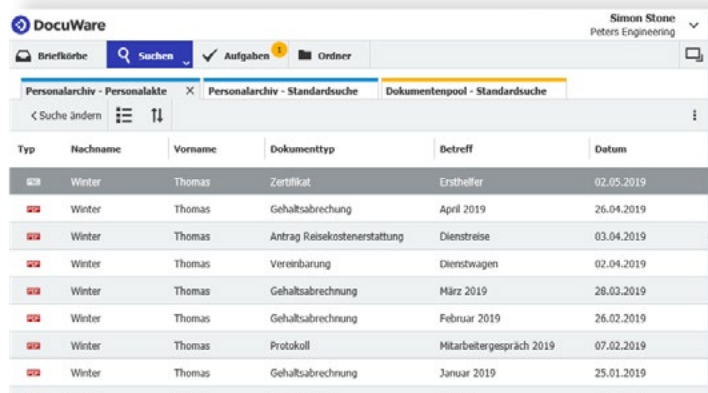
DocuWare

Simon Stone
Peters Engineering

Briefkörbe
Suchen
Aufgaben 1
Ordner

Personalarchiv - Personalakte
Personalarchiv - Standardsuche
Dokumentenpool - Standardsuche

< Suche ändern

| Typ | Nachname | Vorname | Dokumenttyp | Betreff | Datum |
|---|---|---|---|---|---|
| | Winter | Thomas | Zertifikat | Ersthelfer | 02.05.2019 |
| PDF | Winter | Thomas | Gehaltsabrechnung | April 2019 | 26.04.2019 |
| PDF | Winter | Thomas | Antrag Reisekostenerstattung | Dienstreise | 03.04.2019 |
| PDF | Winter | Thomas | Vereinbarung | Dienstwagen | 02.04.2019 |
| PDF | Winter | Thomas | Gehaltsabrechnung | März 2019 | 28.03.2019 |
| PDF | Winter | Thomas | Gehaltsabrechnung | Februar 2019 | 26.02.2019 |
| PDF | Winter | Thomas | Protokoll | Mitarbeitergespräch 2019 | 07.02.2019 |
| PDF | Winter | Thomas | Gehaltsabrechnung | Januar 2019 | 25.01.2019 |